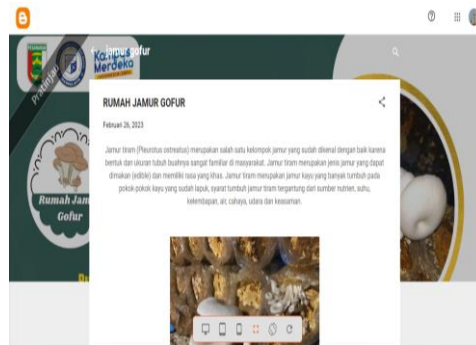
Pratinjau

Jamur gofur

Kampus Merdeka

Rumah Jamur Gofur

RUMAH JAMUR GOFUR

Februari 26, 2023

Jamur tiram (Pleurotus ostreatus) merupakan salah satu kelompok jamur yang sudah dikenal dengan baik karena bentuk dan ukuran tubuh buahnya sangat familiar di masyarakat. Jamur tiram merupakan jenis jamur yang dapat dimakan (edible) dan memiliki rasa yang khas. Jamur tiram merupakan jamur kayu yang banyak tumbuh pada pokok-pokok kayu yang sudah lapuk, syarat tumbuh jamur tiram tergantung dari sumber nutrien, suhu, kelembapan, air, cahaya, udara dan keasaman.